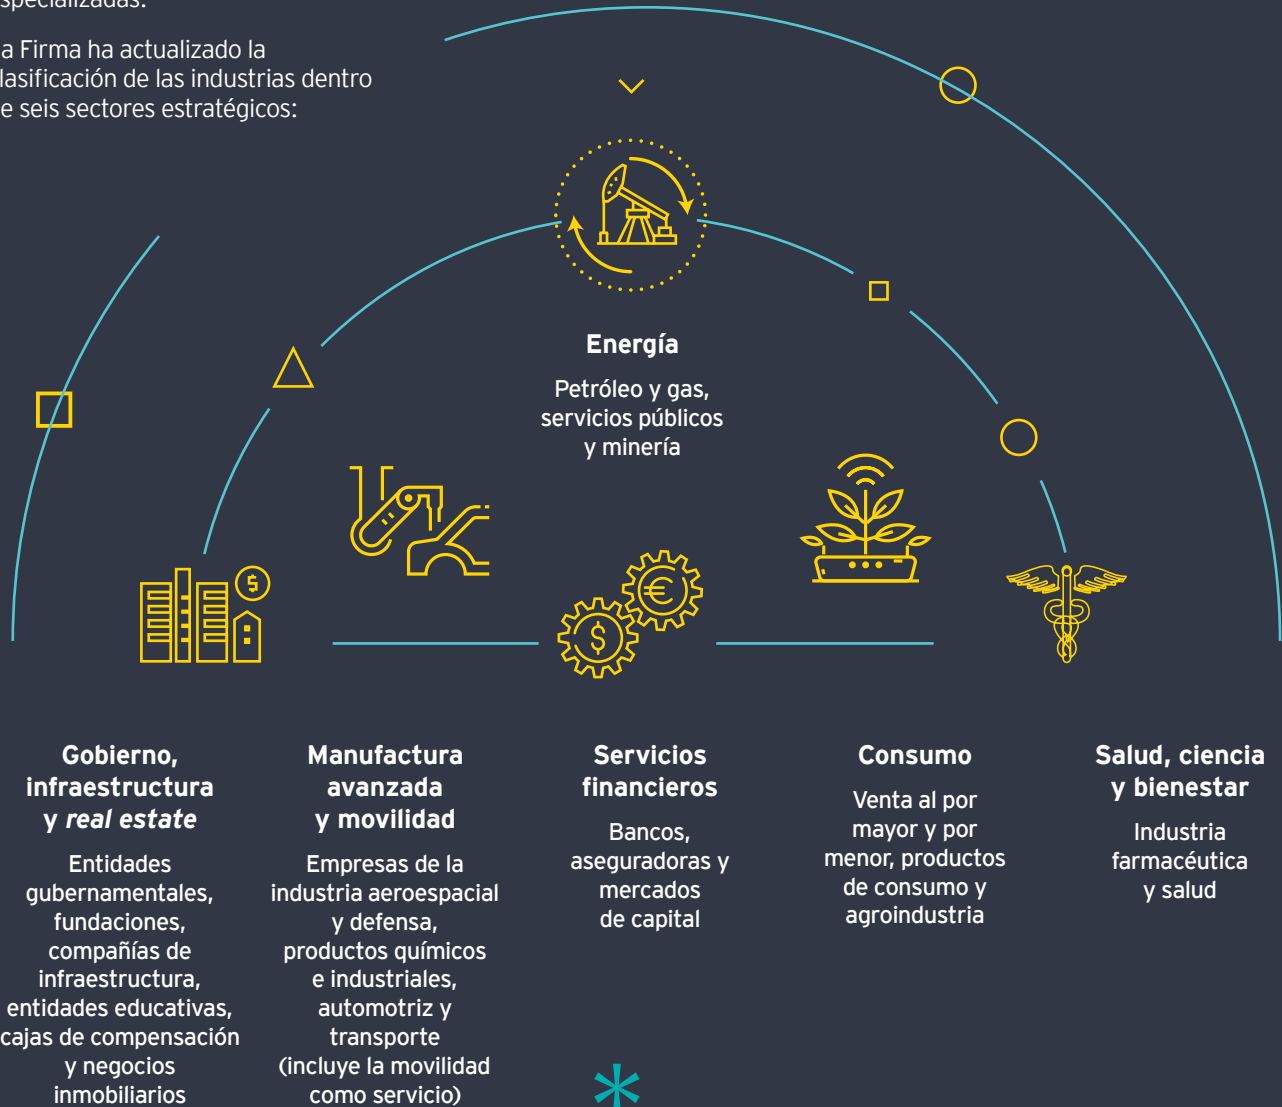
specializadas.

a Firma ha actualizado la lasificación de las industrias dentro e seis sectores estratégicos:

**Energía**

Petróleo y gas, servicios públicos y minería

**Gobierno, infraestructura y *real estate***

Entidades gubernamentales, fundaciones, compañías de infraestructura, entidades educativas, cajas de compensación y negocios inmobiliarios

**Manufactura avanzada y movilidad**

Empresas de la industria aeroespacial y defensa, productos químicos e industriales, automotriz y transporte (incluye la movilidad como servicio)

**Servicios financieros**

Bancos, aseguradoras y mercados de capital

**Consumo**

Venta al por mayor y por menor, productos de consumo y agroindustria

**Salud, ciencia y bienestar**

Industria farmacéutica y salud

*